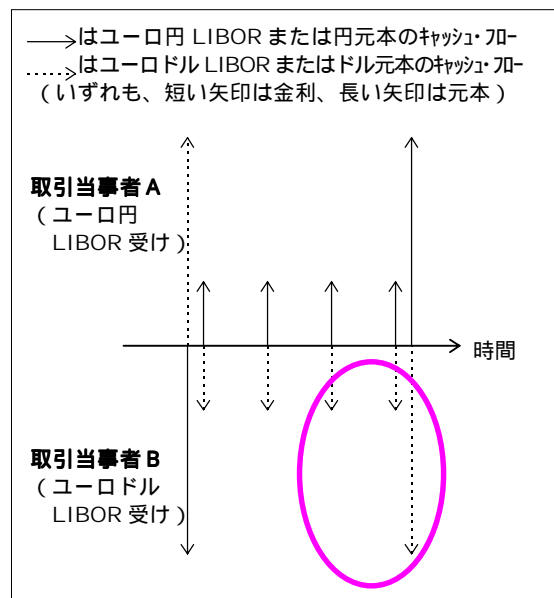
はユーロ円 LIBOR または円元本のｷｬｯｼｭ･ﾌﾛｰ
はユーロドル LIBOR またはドル元本のｷｬｯｼｭ･ﾌﾛｰ
（いずれも、短い矢印は金利、長い矢印は元本）

取引当事者 A
（ユーロ円 LIBOR 受け）

時間

取引当事者 B
（ユーロドル LIBOR 受け）